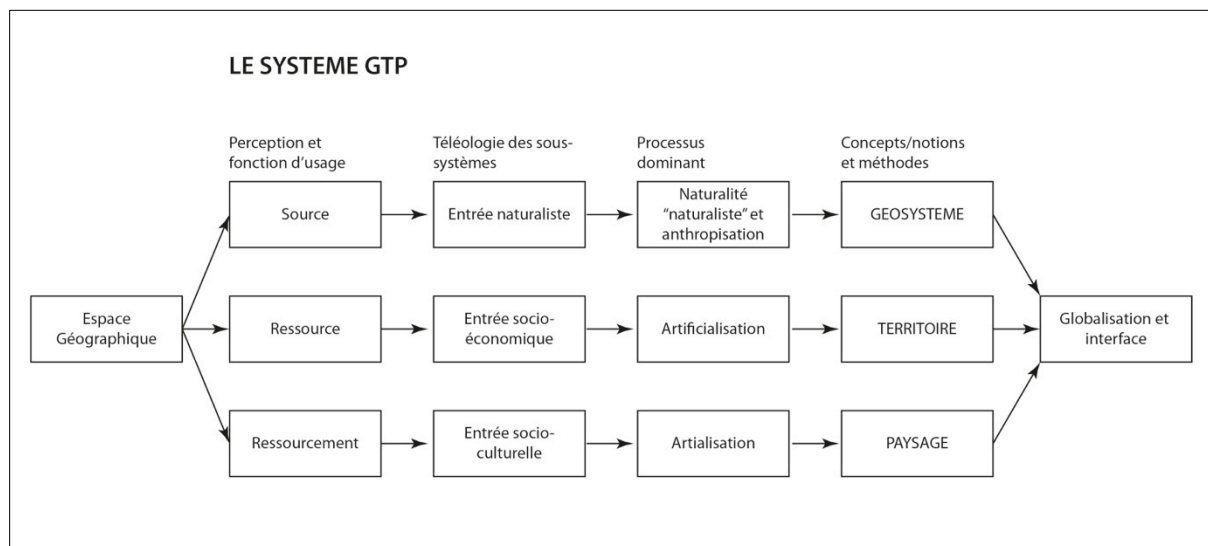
LE SYSTEME GTP

Perception et fonction d'usage

Téléologie des sous-systèmes

Processus dominant

Concepts/notions et méthodes

Espace Géographique

Source

Entrée naturaliste

Naturalité "naturaliste" et anthropisation

GEOSYSTEME

Ressource

Entrée socio-économique

Artificialisation

TERRITOIRE

Ressourcement

Entrée socio-culturelle

Artialisation

PAYSAGE

Globalisation et interface